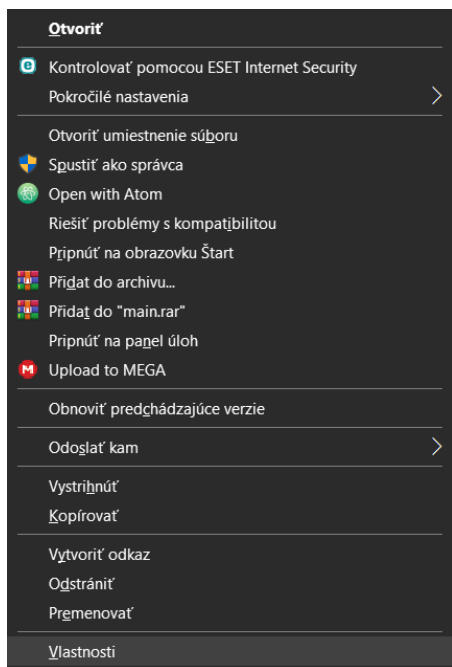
Otvoriť

Kontrolovať pomocou ESET Internet Security
Pokročilé nastavenia

Otvoriť umiestnenie súboru
Spustiť ako správca
Open with Atom
Riešiť problémy s kompatibilitou
Pripnúť na obrazovku Štart
Přidat do archivu...
Přidat do "main.rar"
Pripnúť na panel úloh
Upload to MEGA

Obnoviť predchádzajúce verzie

Odoslať kam

Vystrihnúť
Kopírovať

Vytvoriť odkaz
Odstrániť
Premenovať

Vlastnosti